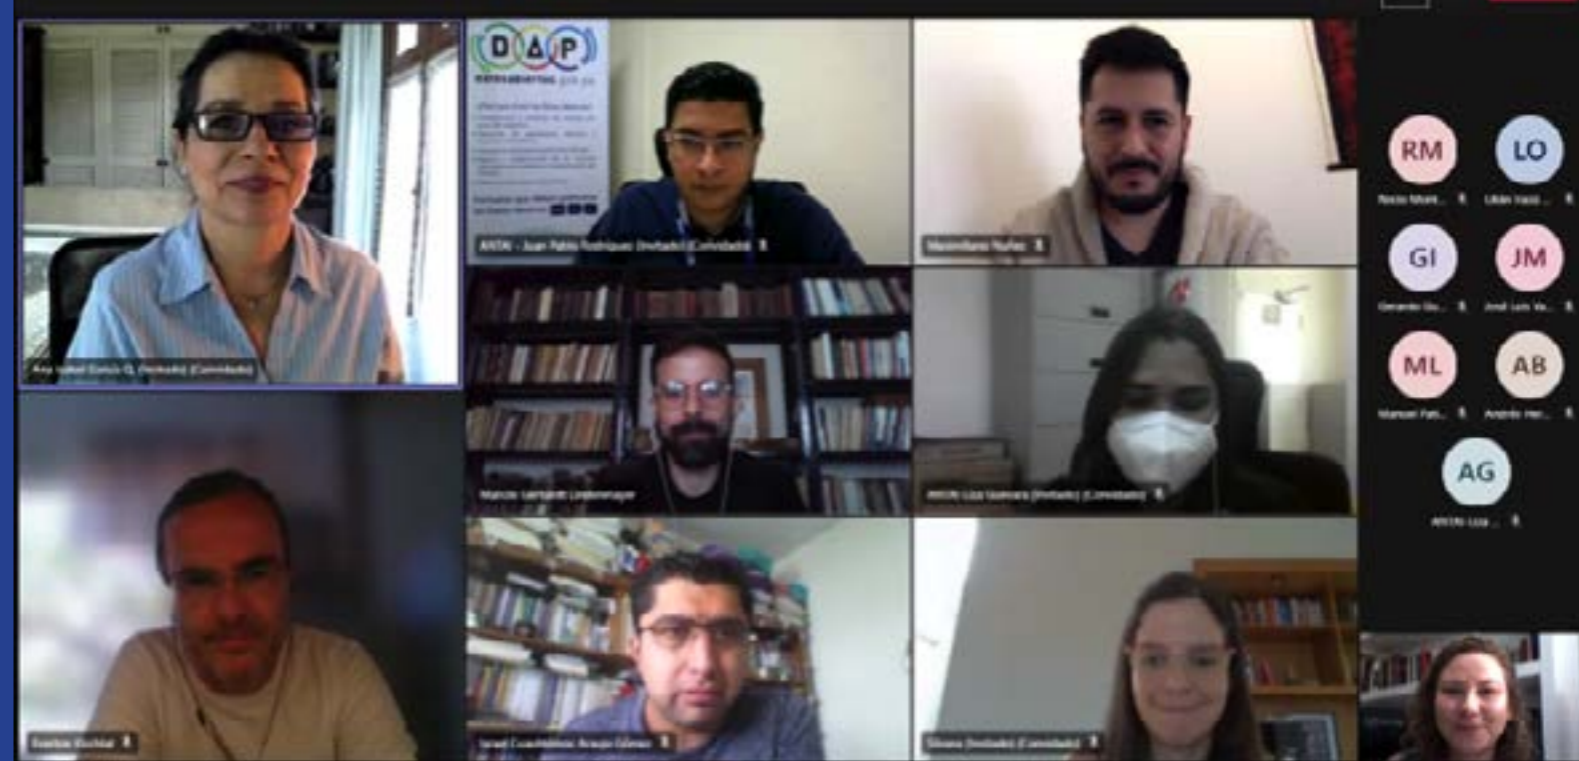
DAP

ANTAI - Juan Pablo Rodriguez (Invitado) (Convidado)

Maximiliano Nuñez

Ana Isabel Garcia G. (Invitado) (Convidado)

Marcos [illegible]

ANTAI Liza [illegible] (Invitado) (Convidado)

Everilse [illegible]

Israel Cuauhtémoc Araujo Gómez

Silvana (Invitado) (Convidado)

RM
LO
GI
JM
ML
AB
AG

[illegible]
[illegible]
Gerardo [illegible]
José Luis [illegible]
Manuel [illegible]
Andrés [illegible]
ANTAI Liza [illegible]